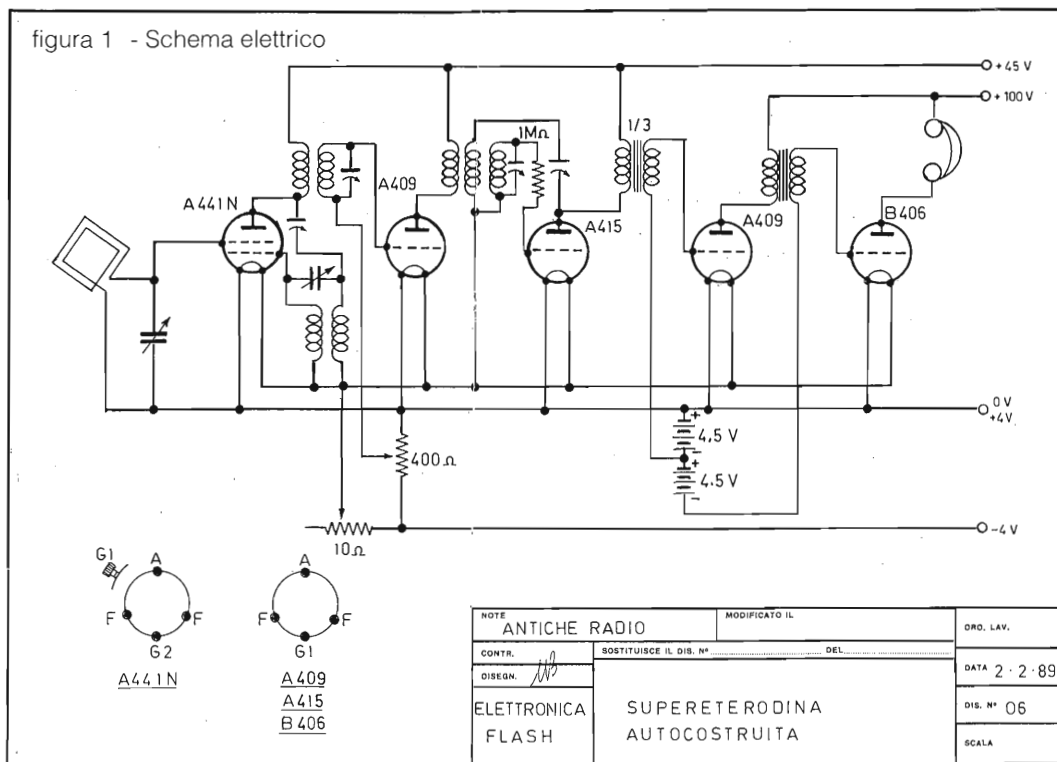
figura 1 - Schema elettrico

+45 V
+100 V
1/3
1MΩ
A441N
A409
A415
A409
B406
0 V
+4 V
+
4,5 V
+
4,5 V
-
400Ω
10Ω
-4 V

G1
A
F
F
G2
A441N

A
F
F
G1
A409
A415
B406

| NOTE ANTICHE RADIO | MODIFICATO IL | ORD. LAV. |
|---|---|---|
| CONTR. | SOSTITUISCE IL DIS. N° DEL | |
| DISEGN. | | DATA 2 · 2 · 89 |
| ELETTRONICA FLASH | SUPERETERODINA AUTOCOSTRUITA | DIS. N° 06 |
| | | SCALA |